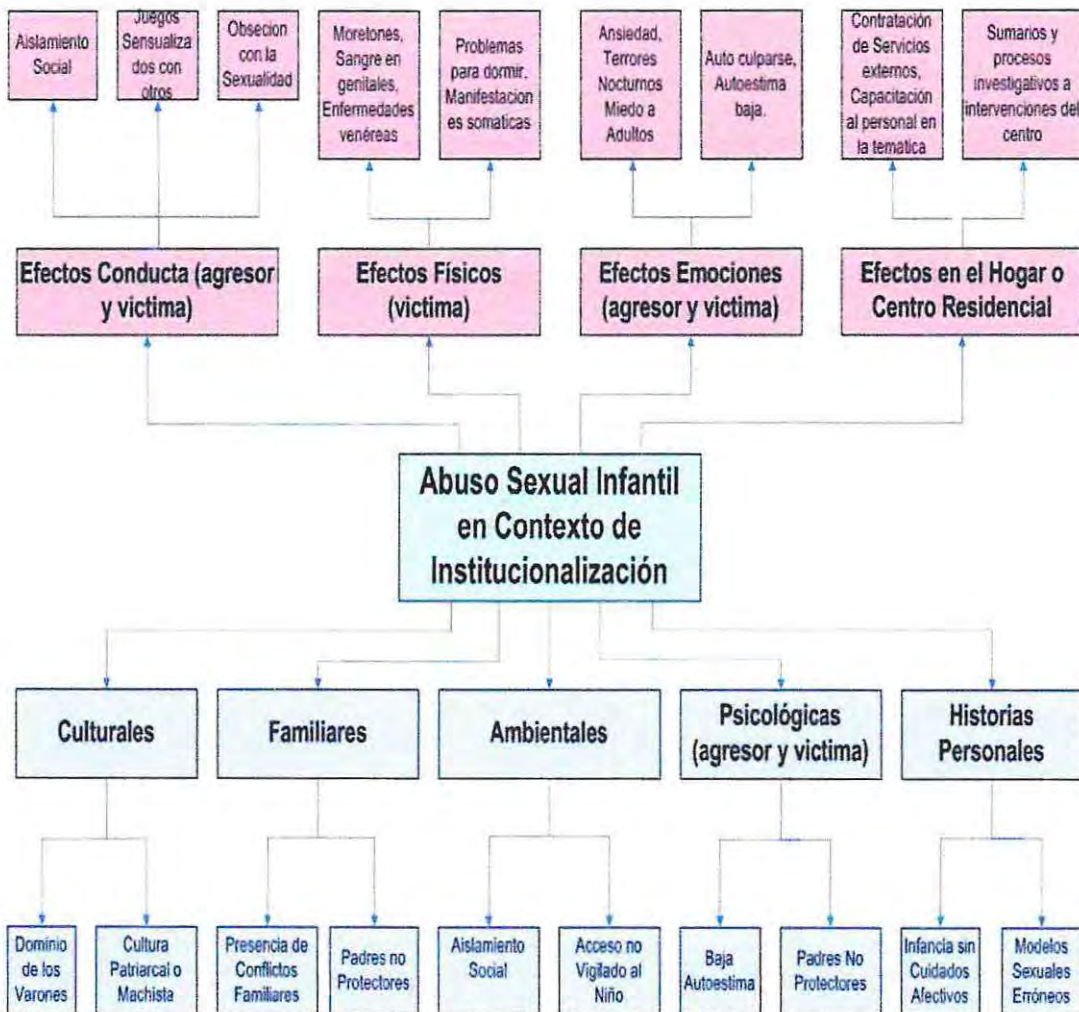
Aislamiento Social

Juegos Sensualizados con otros

Obsecion con la Sexualidad

Moretones, Sangre en genitales, Enfermedades venéreas

Problemas para dormir, Manifestaciones somaticas

Ansiedad, Terrores Nocturnos Miedo a Adultos

Auto culparse, Autoestima baja.

Contratación de Servicios externos, Capacitación al personal en la tematica

Sumarios y procesos investigativos a intervenciones del centro

Efectos Conducta (agresor y victima)

Efectos Físicos (victima)

Efectos Emociones (agresor y victima)

Efectos en el Hogar o Centro Residencial

Abuso Sexual Infantil en Contexto de Institucionalización

Culturales

Familiares

Ambientales

Psicológicas (agresor y victima)

Historias Personales

Dominio de los Varones

Cultura Patriarcal o Machista

Presencia de Conflictos Familiares

Padres no Protectores

Aislamiento Social

Acceso no Vigilado al Niño

Baja Autoestima

Padres No Protectores

Infancia sin Cuidados Afectivos

Modelos Sexuales Erróneos